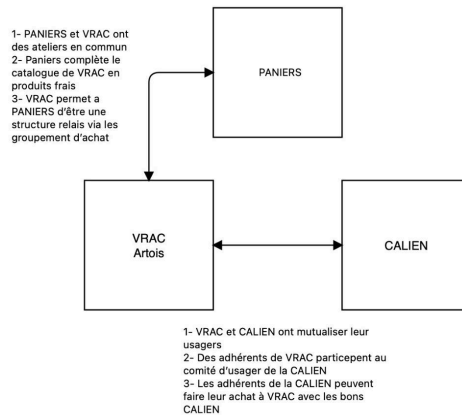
1- PANIERS et VRAC ont des ateliers en commun
2- Paniers complète le catalogue de VRAC en produits frais
3- VRAC permet a PANIERS d'être une structure relais via les groupement d'achat

PANIERS

VRAC
Artois

CALIEN

1- VRAC et CALIEN ont mutualiser leur usagers
2- Des adhérents de VRAC participent au comité d'usager de la CALIEN
3- Les adhérents de la CALIEN peuvent faire leur achat à VRAC avec les bons CALIEN